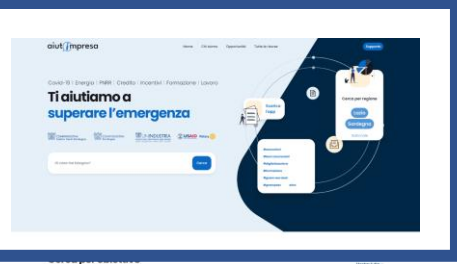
aiuti impresa

Home Chi siamo Opportunità Tutte le misure Supporto

Covid-19 | Energia | PNRR | Credito | Incentivi | Formazione | Lavoro

Ti aiutiamo a superare l'emergenza

Cerca per regione

Lazio

Sardegna

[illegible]